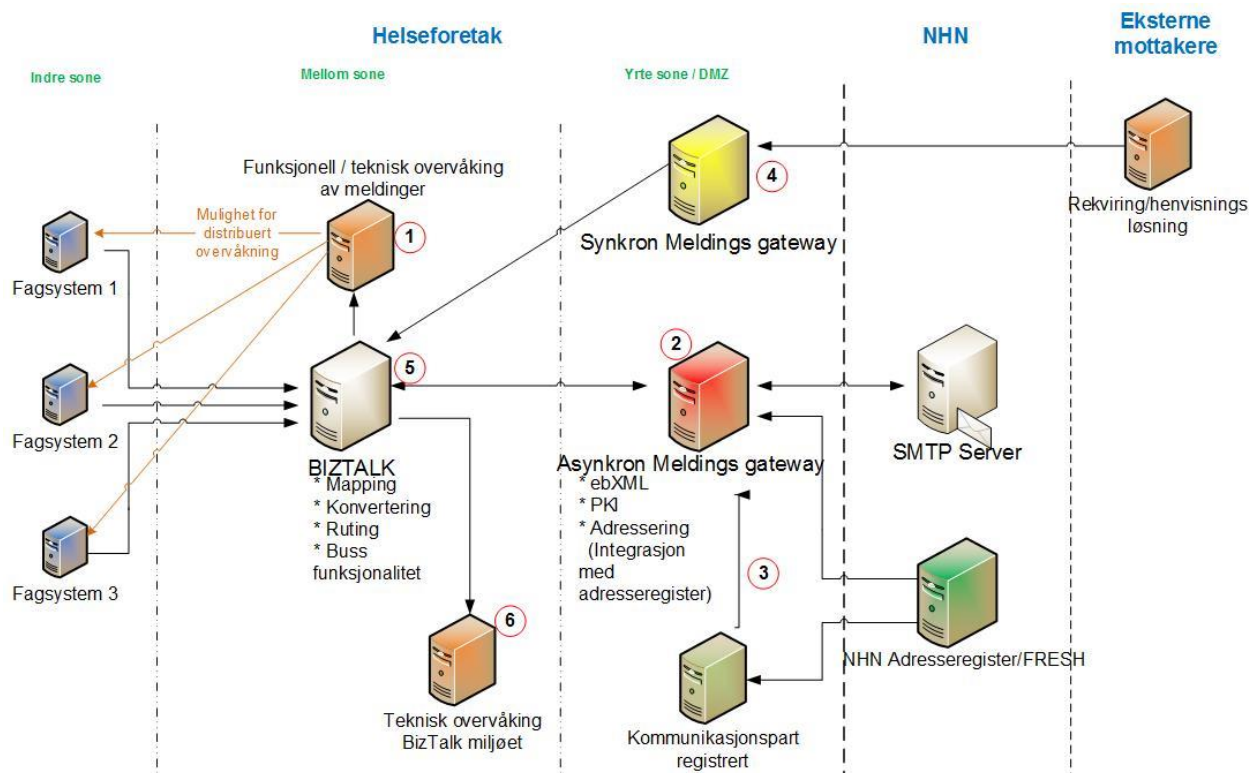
Helseforetak

NHN

Eksterne mottakere

Indre sone

Mellom sone

Yrte sone / DMZ

Funksjonell / teknisk overvåking av meldinger

1

Mulighet for distribuert overvåkning

Fagsystem 1

Fagsystem 2

Fagsystem 3

4

Synkron Meldings gateway

Rekviring/henvisnings løsning

5

BIZTALK
* Mapping
* Konvertering
* Ruting
* Buss funksjonalitet

2

Asynkron Meldings gateway
* ebXML
* PKI
* Adressering (Integrasjon med adresseregister)

SMTP Server

3

6

Teknisk overvåking BizTalk miljøet

Kommunikasjonspart registrert

NHN Adresseregister/FRESH